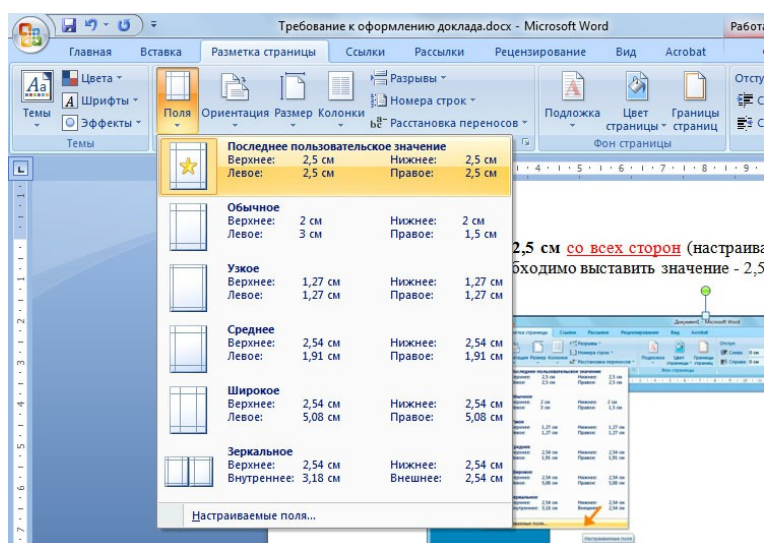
Требование к оформлению доклада.docx - Microsoft Word

Работа

Главная Вставка Разметка страницы Ссылки Рассылки Рецензирование Вид Acrobat

Цвета
Шрифты
Эффекты
Темы
Темы

Поля Ориентация Размер Колонки

Разрывы
Номера строк
Расстановка переносов

Подложка Цвет страницы Границы страниц
Фон страницы

Отсту

Последнее пользовательское значение
Верхнее: 2,5 см Нижнее: 2,5 см
Левое: 2,5 см Правое: 2,5 см

Обычное
Верхнее: 2 см Нижнее: 2 см
Левое: 3 см Правое: 1,5 см

Узкое
Верхнее: 1,27 см Нижнее: 1,27 см
Левое: 1,27 см Правое: 1,27 см

Среднее
Верхнее: 2,54 см Нижнее: 2,54 см
Левое: 1,91 см Правое: 1,91 см

Широкое
Верхнее: 2,54 см Нижнее: 2,54 см
Левое: 5,08 см Правое: 5,08 см

Зеркальное
Верхнее: 2,54 см Нижнее: 2,54 см
Внутреннее: 3,18 см Внешнее: 2,54 см

Настраиваемые поля...

2,5 см со всех сторон (настраива
бходимо выставить значение - 2,5